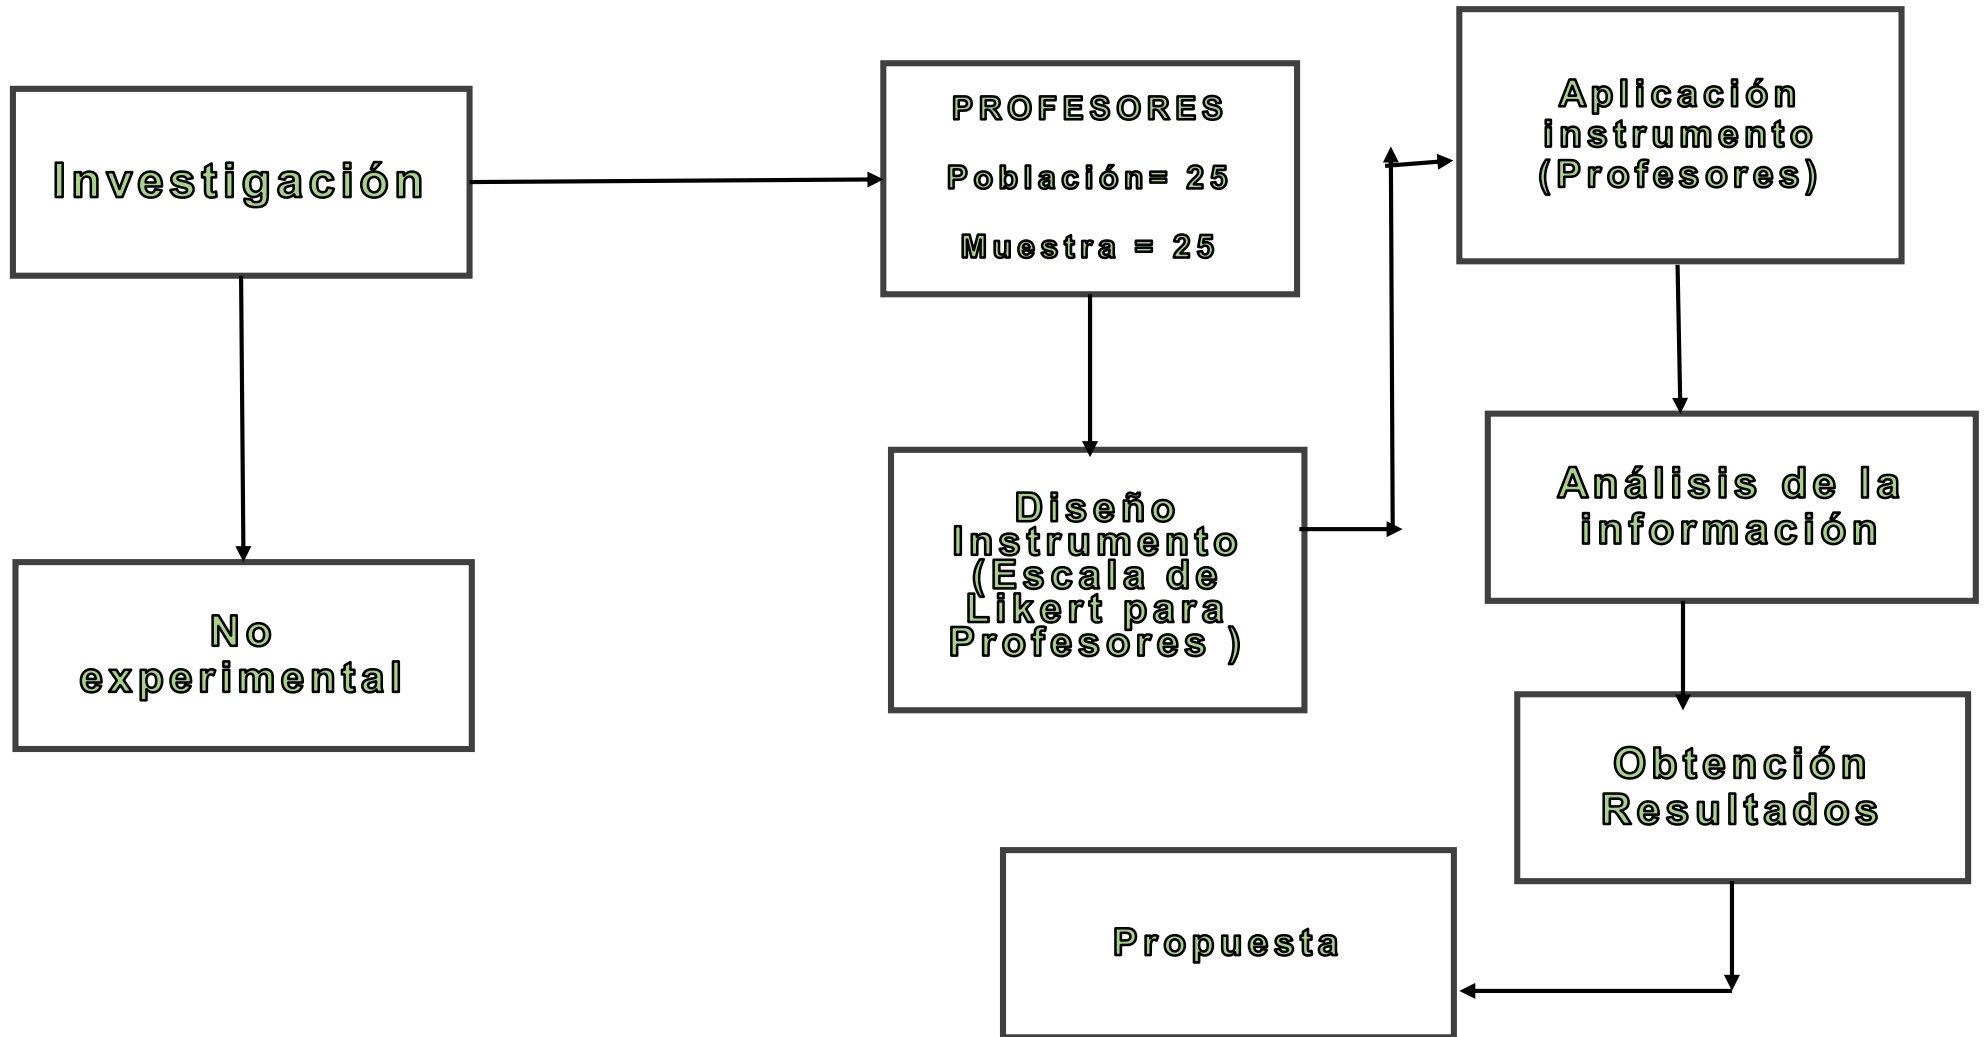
Investigación

No experimental

PROFESORES

Población= 25

Muestra = 25

Diseño Instrumento (Escala de Likert para Profesores )

Aplicación instrumento (Profesores)

Análisis de la información

Obtención Resultados

Propuesta